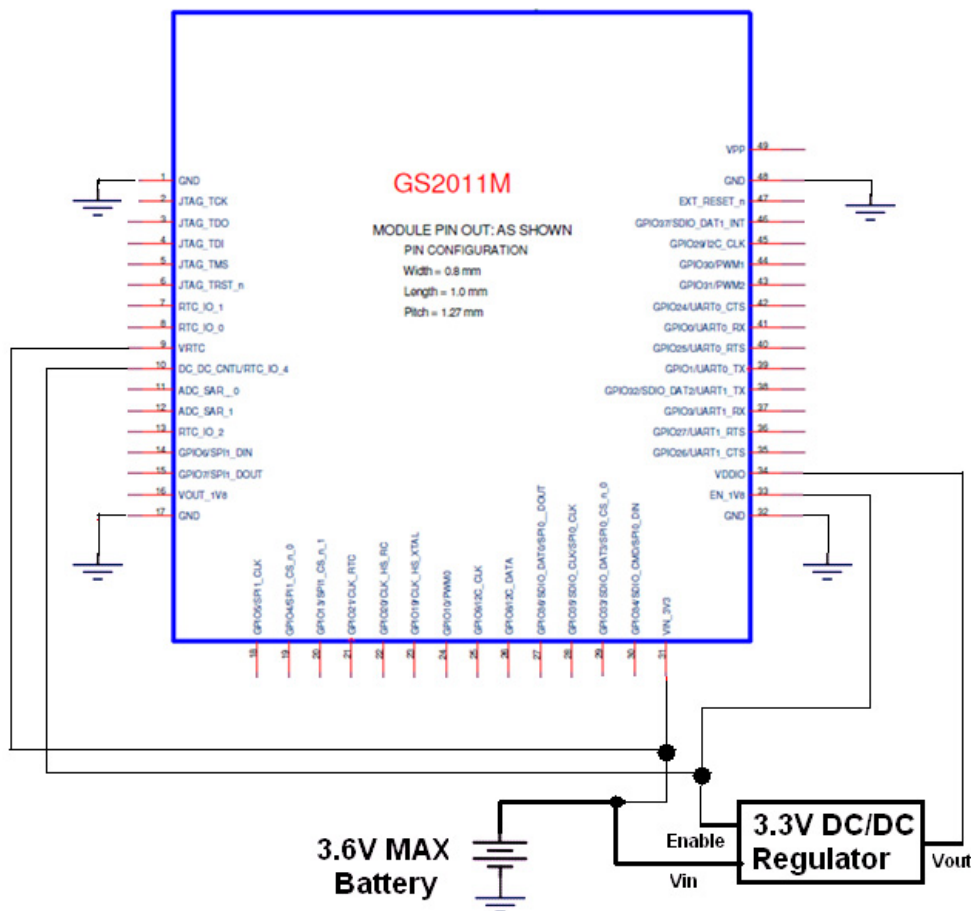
GS2011M

MODULE PIN OUT: AS SHOWN
PIN CONFIGURATION
Width = 0.8 mm
Length = 1.0 mm
Pitch = 1.27 mm

1 GND
2 JTAG_TCK
3 JTAG_TDO
4 JTAG_TDI
5 JTAG_TMS
6 JTAG_TRST_n
7 RTC_IO_1
8 RTC_IO_0
9 VRTC
10 DC_DC_CNTL/RTC_IO_4
11 ADC_SAR_0
12 ADC_SAR_1
13 RTC_IO_2
14 GPIO6/SPI1_DIN
15 GPIO7/SPI1_DOUT
16 VOUT_1V8
17 GND

18 GPIO5/SPI1_CLK
19 GPIO4/SPI1_CS_n_0
20 GPIO13/SPI1_CS_n_1
21 GPIO21/CLK_RTC
22 GPIO20/CLK_HS_RC
23 GPIO19/CLK_HS_XTAL
24 GPIO10/PWM0
25 GPIO9/I2C_CLK
26 GPIO8/I2C_DATA
27 GPIO36/SDIO_DAT0/SPI0_DOUT
28 GPIO35/SDIO_CLK/SPI0_CLK
29 GPIO33/SDIO_DAT3/SPI0_CS_n_0
30 GPIO34/SDIO_CMD/SPI0_DIN
31 VIN_3V3

VPP 49
GND 48
EXT_RESET_n 47
GPIO37/SDIO_DAT1_INT 46
GPIO28/I2C_CLK 45
GPIO30/PWM1 44
GPIO31/PWM2 43
GPIO24/UART0_CTS 42
GPIO0/UART0_RX 41
GPIO25/UART0_RTS 40
GPIO1/UART0_TX 39
GPIO32/SDIO_DAT2/UART1_TX 38
GPIO3/UART1_RX 37
GPIO27/UART1_RTS 36
GPIO26/UART1_CTS 35
VDDIO 34
EN_1V8 33
GND 32

3.6V MAX Battery

Enable
3.3V DC/DC Regulator
Vin
Vout